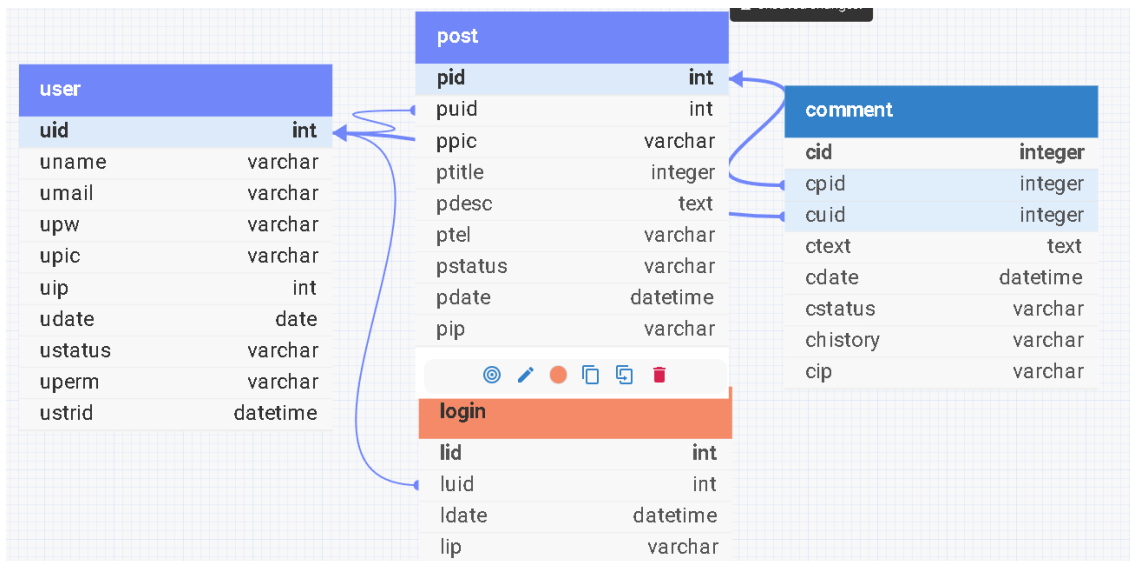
post

| pid | int |
|---|---|
| puid | int |
| ppic | varchar |
| ptitle | integer |
| pdesc | text |
| ptel | varchar |
| pstatus | varchar |
| pdate | datetime |
| pip | varchar |

user

| uid | int |
|---|---|
| uname | varchar |
| umail | varchar |
| upw | varchar |
| upic | varchar |
| uip | int |
| udate | date |
| ustatus | varchar |
| uperm | varchar |
| ustrid | datetime |

comment

| cid | integer |
|---|---|
| cpid | integer |
| cuid | integer |
| ctext | text |
| cdate | datetime |
| cstatus | varchar |
| chistory | varchar |
| cip | varchar |

login

| lid | int |
|---|---|
| luid | int |
| ldate | datetime |
| lip | varchar |